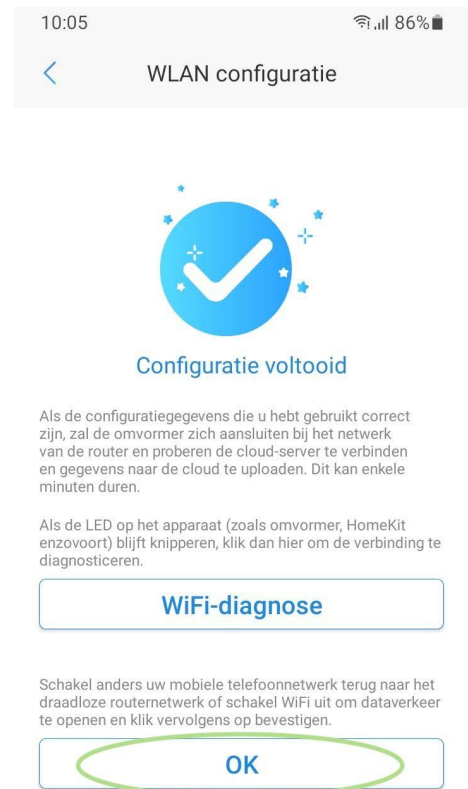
10:05
86%

WLAN configuratie

Configuratie voltooid

Als de configuratiegegevens die u hebt gebruikt correct zijn, zal de omvormer zich aansluiten bij het netwerk van de router en proberen de cloud-server te verbinden en gegevens naar de cloud te uploaden. Dit kan enkele minuten duren.

Als de LED op het apparaat (zoals omvormer, HomeKit enzovoort) blijft knipperen, klik dan hier om de verbinding te diagnosticeren.

WiFi-diagnose

Schakel anders uw mobiele telefoonnetwerk terug naar het draadloze routernetwerk of schakel WiFi uit om dataverkeer te openen en klik vervolgens op bevestigen.

OK